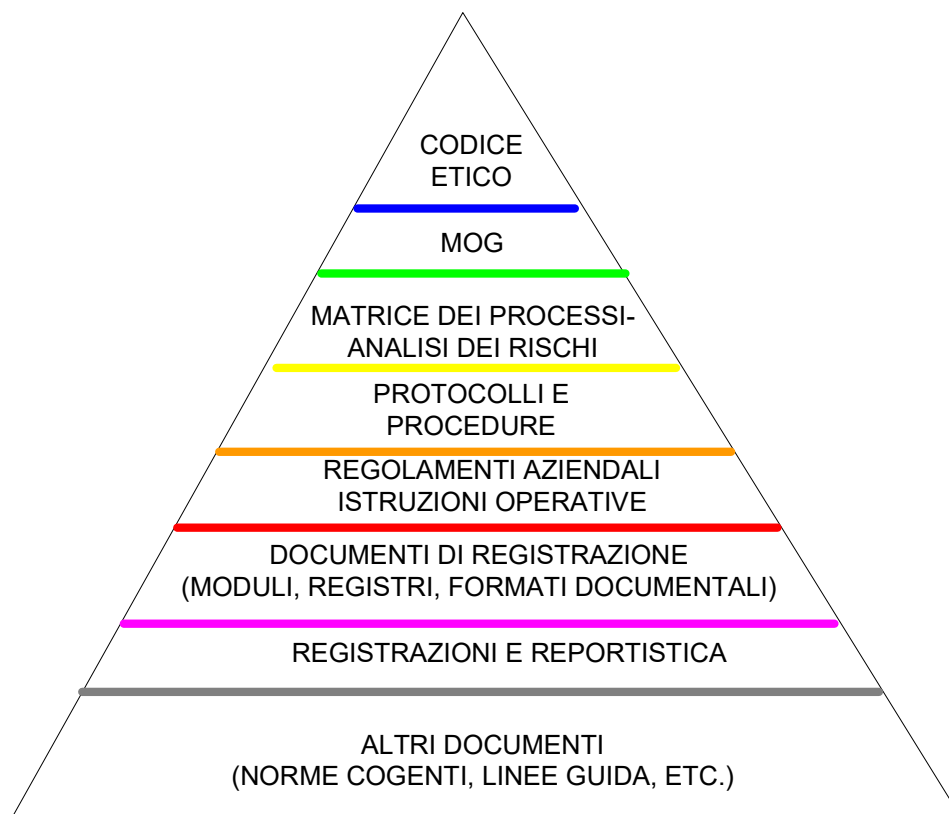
CODICE
ETICO

MOG

MATRICE DEI PROCESSI-
ANALISI DEI RISCHI

PROTOCOLLI E
PROCEDURE

REGOLAMENTI AZIENDALI
ISTRUZIONI OPERATIVE

DOCUMENTI DI REGISTRAZIONE
(MODULI, REGISTRI, FORMATI DOCUMENTALI)

REGISTRAZIONI E REPORTISTICA

ALTRI DOCUMENTI
(NORME COGENTI, LINEE GUIDA, ETC.)